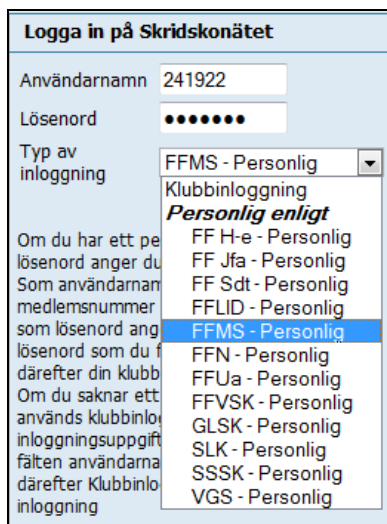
Logga in på Skridskonätet

Användarnamn 241922

Lösenord •••••••

Typ av inloggning

FFMS - Personlig

Klubbinloggning
Personlig enligt
FF H-e - Personlig
FF Jfa - Personlig
FF Sdt - Personlig
FFLID - Personlig
FFMS - Personlig
FFN - Personlig
FFUa - Personlig
FFVSK - Personlig
GLSK - Personlig
SLK - Personlig
SSSK - Personlig
VGS - Personlig

Om du har ett pe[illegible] lösenord anger du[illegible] Som användarnam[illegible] medlemsnummer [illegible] som lösenord ang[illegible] lösenord som du f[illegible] därefter din klubb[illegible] Om du saknar ett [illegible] används klubbinlo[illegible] inloggningsuppgift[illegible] fälten användarna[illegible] därefter Klubbinlo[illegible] inloggning